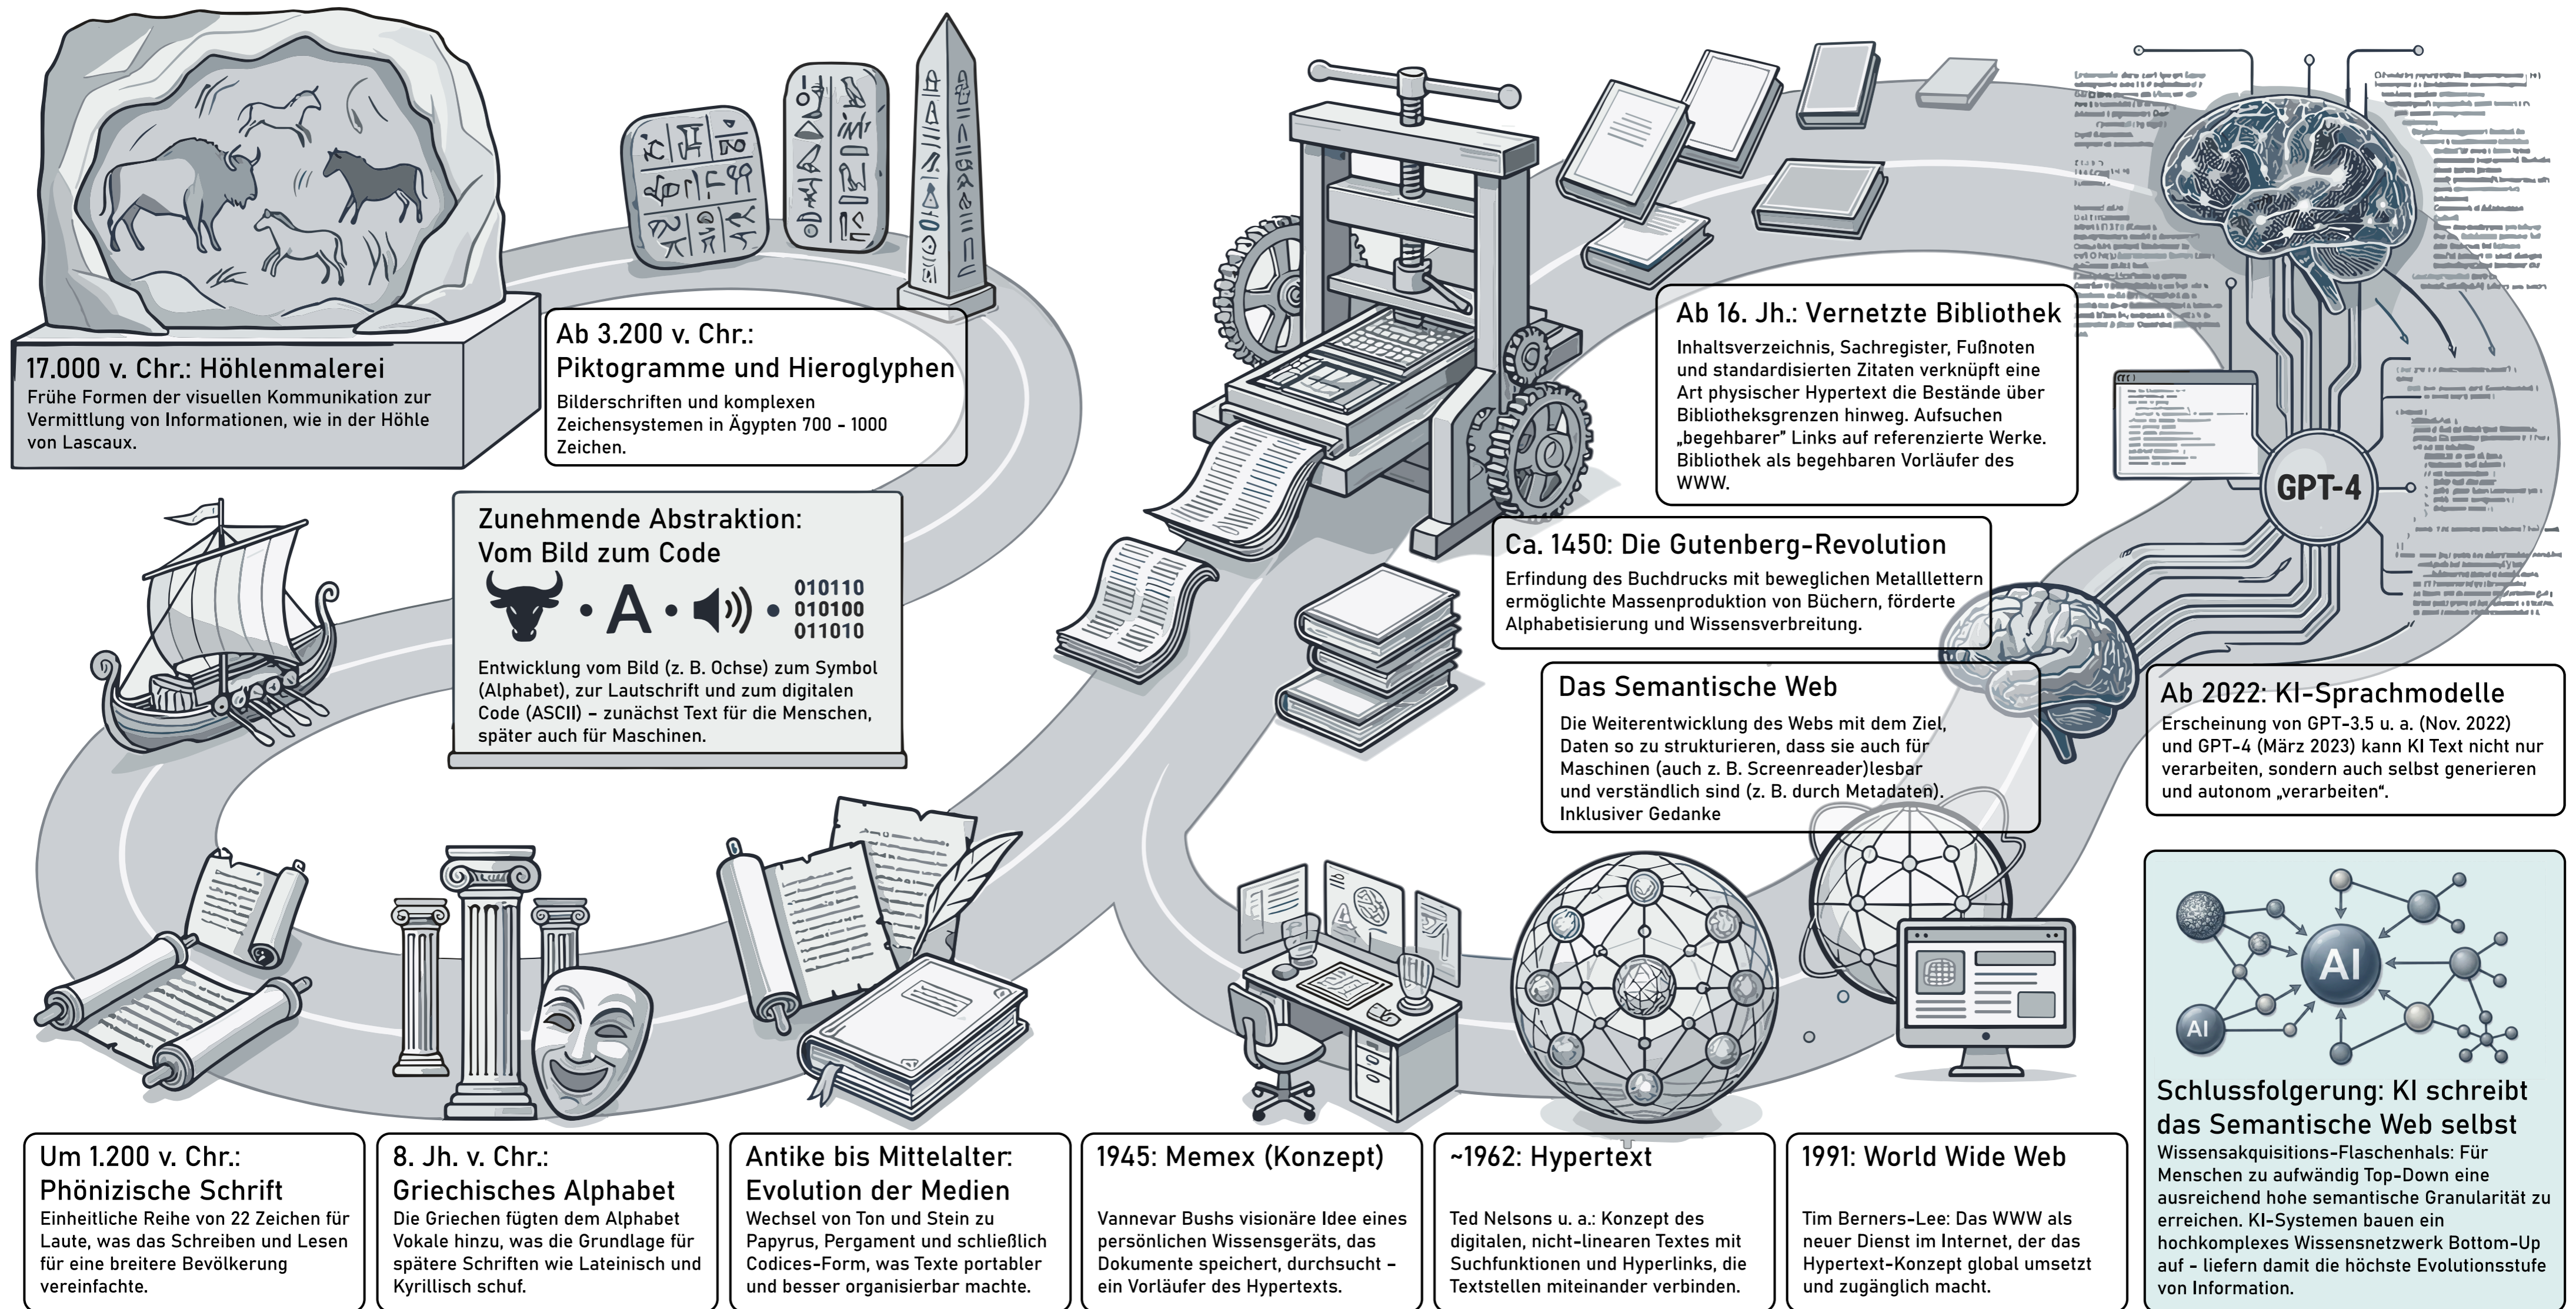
17.000 v. Chr.: Höhlenmalerei
Frühe Formen der visuellen Kommunikation zur Vermittlung von Informationen, wie in der Höhle von Lascaux.

Ab 3.200 v. Chr.: Piktogramme und Hieroglyphen
Bilderschriften und komplexen Zeichensystemen in Ägypten 700 - 1000 Zeichen.

Zunehmende Abstraktion: Vom Bild zum Code
A
010110
010100
011010
Entwicklung vom Bild (z. B. Ochse) zum Symbol (Alphabet), zur Lautschrift und zum digitalen Code (ASCII) – zunächst Text für die Menschen, später auch für Maschinen.

Ab 16. Jh.: Vernetzte Bibliothek
Inhaltsverzeichnis, Sachregister, Fußnoten und standardisierten Zitaten verknüpft eine Art physischer Hypertext die Bestände über Bibliotheksgrenzen hinweg. Aufsuchen „begehbarer" Links auf referenzierte Werke. Bibliothek als begehbaren Vorläufer des WWW.

Ca. 1450: Die Gutenberg-Revolution
Erfindung des Buchdrucks mit beweglichen Metalllettern ermöglichte Massenproduktion von Büchern, förderte Alphabetisierung und Wissensverbreitung.

GPT-4

Das Semantische Web
Die Weiterentwicklung des Webs mit dem Ziel, Daten so zu strukturieren, dass sie auch für Maschinen (auch z. B. Screenreader)lesbar und verständlich sind (z. B. durch Metadaten). Inklusiver Gedanke

Ab 2022: KI-Sprachmodelle
Erscheinung von GPT-3.5 u. a. (Nov. 2022) und GPT-4 (März 2023) kann KI Text nicht nur verarbeiten, sondern auch selbst generieren und autonom „verarbeiten".

AI
AI

Schlussfolgerung: KI schreibt das Semantische Web selbst
Wissensakquisitions-Flaschenhals: Für Menschen zu aufwändig Top-Down eine ausreichend hohe semantische Granularität zu erreichen. KI-Systemen bauen ein hochkomplexes Wissensnetzwerk Bottom-Up auf – liefern damit die höchste Evolutionsstufe von Information.

Um 1.200 v. Chr.: Phönizische Schrift
Einheitliche Reihe von 22 Zeichen für Laute, was das Schreiben und Lesen für eine breitere Bevölkerung vereinfachte.

8. Jh. v. Chr.: Griechisches Alphabet
Die Griechen fügten dem Alphabet Vokale hinzu, was die Grundlage für spätere Schriften wie Lateinisch und Kyrillisch schuf.

Antike bis Mittelalter: Evolution der Medien
Wechsel von Ton und Stein zu Papyrus, Pergament und schließlich Codices-Form, was Texte portabler und besser organisierbar machte.

1945: Memex (Konzept)
Vannevar Bushs visionäre Idee eines persönlichen Wissensgeräts, das Dokumente speichert, durchsucht – ein Vorläufer des Hypertexts.

~1962: Hypertext
Ted Nelsons u. a.: Konzept des digitalen, nicht-linearen Textes mit Suchfunktionen und Hyperlinks, die Textstellen miteinander verbinden.

1991: World Wide Web
Tim Berners-Lee: Das WWW als neuer Dienst im Internet, der das Hypertext-Konzept global umsetzt und zugänglich macht.